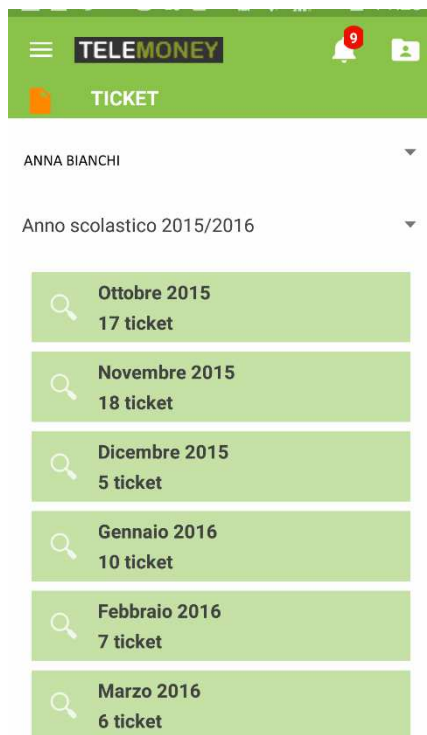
TELEMONEY

9

TICKET

ANNA BIANCHI

Anno scolastico 2015/2016

Ottobre 2015
17 ticket

Novembre 2015
18 ticket

Dicembre 2015
5 ticket

Gennaio 2016
10 ticket

Febbraio 2016
7 ticket

Marzo 2016
6 ticket